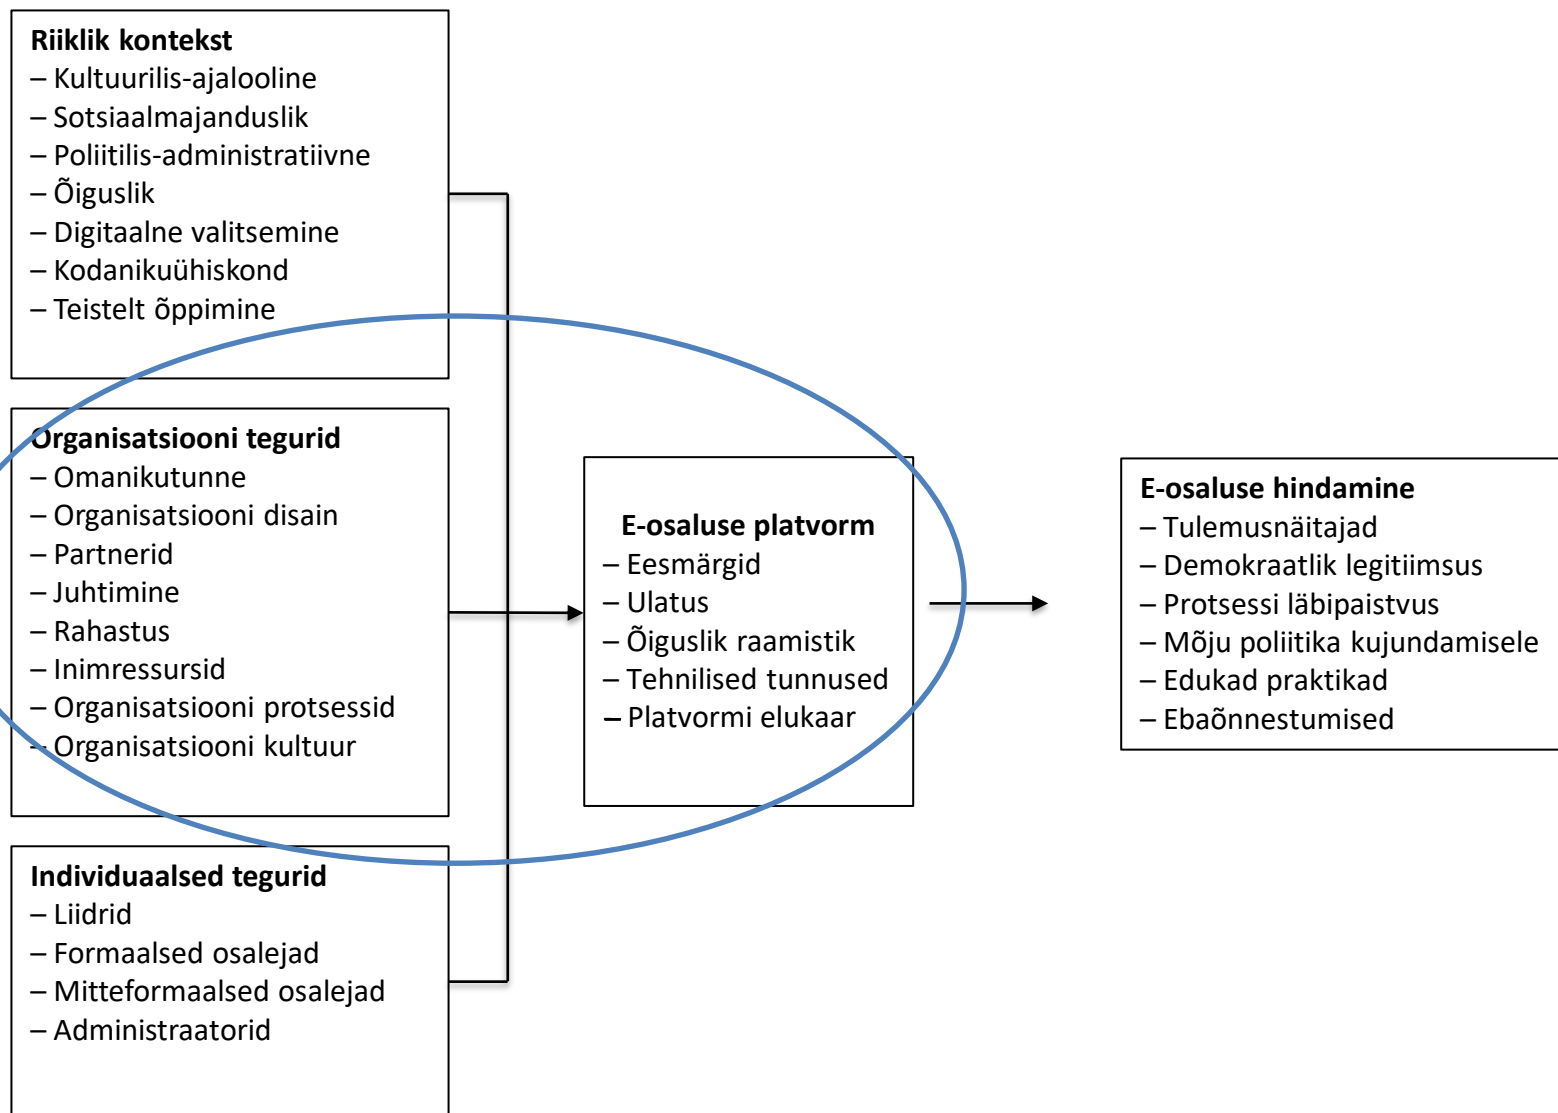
**Riiklik kontekst**
– Kultuurilis-ajalooline
– Sotsiaalmajanduslik
– Poliitilis-administratiivne
– Õiguslik
– Digitaalne valitsemine
– Kodanikuühiskond
– Teistelt õppimine

**Organisatsiooni tegurid**
– Omanikutunne
– Organisatsiooni disain
– Partnerid
– Juhtimine
– Rahastus
– Inimressursid
– Organisatsiooni protsessid
– Organisatsiooni kultuur

**Individuaalsed tegurid**
– Liidrid
– Formaalsed osalejad
– Mitteformaalsed osalejad
– Administraatorid

**E-osaluse platvorm**
– Eesmärgid
– Ulatus
– Õiguslik raamistik
– Tehnilised tunnused
– Platvormi elukaar

**E-osaluse hindamine**
– Tulemusnäitajad
– Demokraatlik legitiimsus
– Protsessi läbipaistvus
– Mõju poliitika kujundamisele
– Edukad praktikad
– Ebaõnnestumised